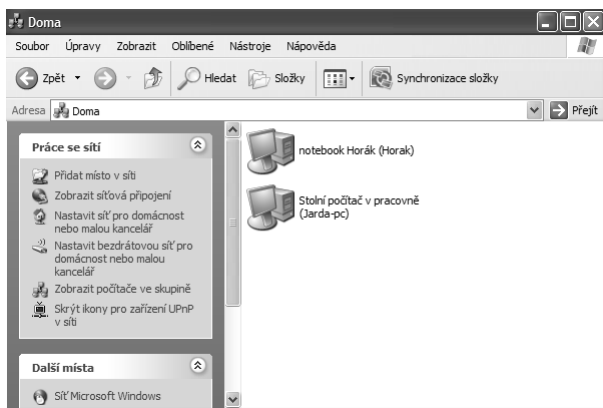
Doma

Soubor Úpravy Zobrazit Oblíbené Nástroje Nápověda

Zpět Hledat Složky Synchronizace složky

Adresa Doma Přejít

Práce se sítí

Přidat místo v síti

Zobrazit síťová připojení

Nastavit síť pro domácnost nebo malou kancelář

Nastavit bezdrátovou síť pro domácnost nebo malou kancelář

Zobrazit počítače ve skupině

Skrýt ikony pro zařízení UPnP v síti

Další místa

Síť Microsoft Windows

notebook Horák (Horak)

Stolní počítač v pracovně (Jarda-pc)